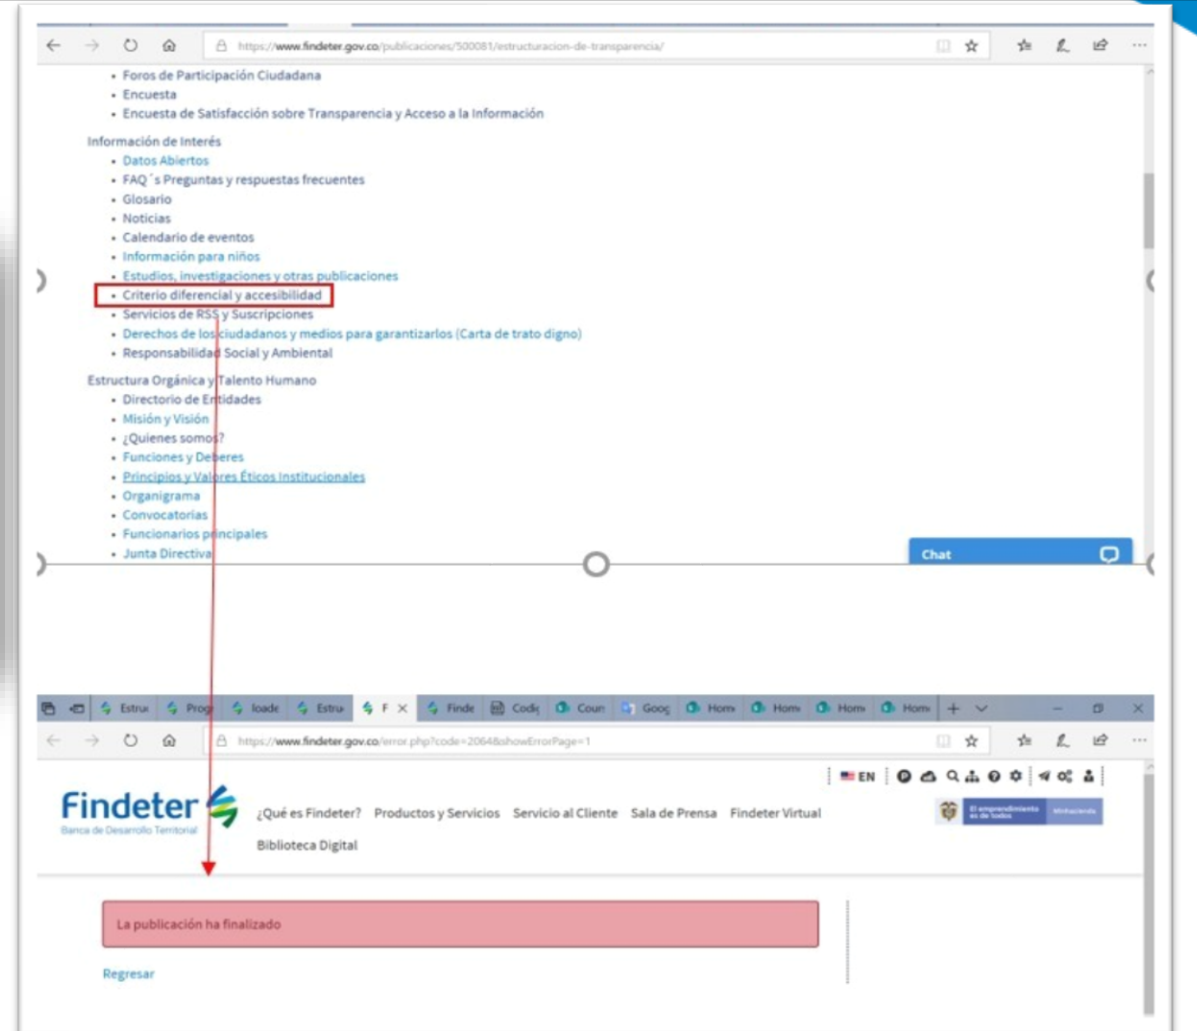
https://www.findeter.gov.co/publicaciones/500081/estructuracion-de-transparencia/

- Foros de Participación Ciudadana
- Encuesta
- Encuesta de Satisfacción sobre Transparencia y Acceso a la Información

Información de Interés
- Datos Abiertos
- FAQ´s Preguntas y respuestas frecuentes
- Glosario
- Noticias
- Calendario de eventos
- Información para niños
- Estudios, investigaciones y otras publicaciones
- Criterio diferencial y accesibilidad
- Servicios de RSS y Suscripciones
- Derechos de los ciudadanos y medios para garantizarlos (Carta de trato digno)
- Responsabilidad Social y Ambiental

Estructura Orgánica y Talento Humano
- Directorio de Entidades
- Misión y Visión
- ¿Quienes somos?
- Funciones y Deberes
- Principios y Valores Éticos Institucionales
- Organigrama
- Convocatorias
- Funcionarios principales
- Junta Directiva

Chat

Estru Prog loade Estru F Finde Codi Coun Goog Hom Hom Hom Hom

https://www.findeter.gov.co/error.php?code=2064&showErrorPage=1

EN

Findeter
Banca de Desarrollo Territorial

¿Qué es Findeter? Productos y Servicios Servicio al Cliente Sala de Prensa Findeter Virtual Biblioteca Digital

El emprendimiento es de todos MinHacienda

La publicación ha finalizado

Regresar